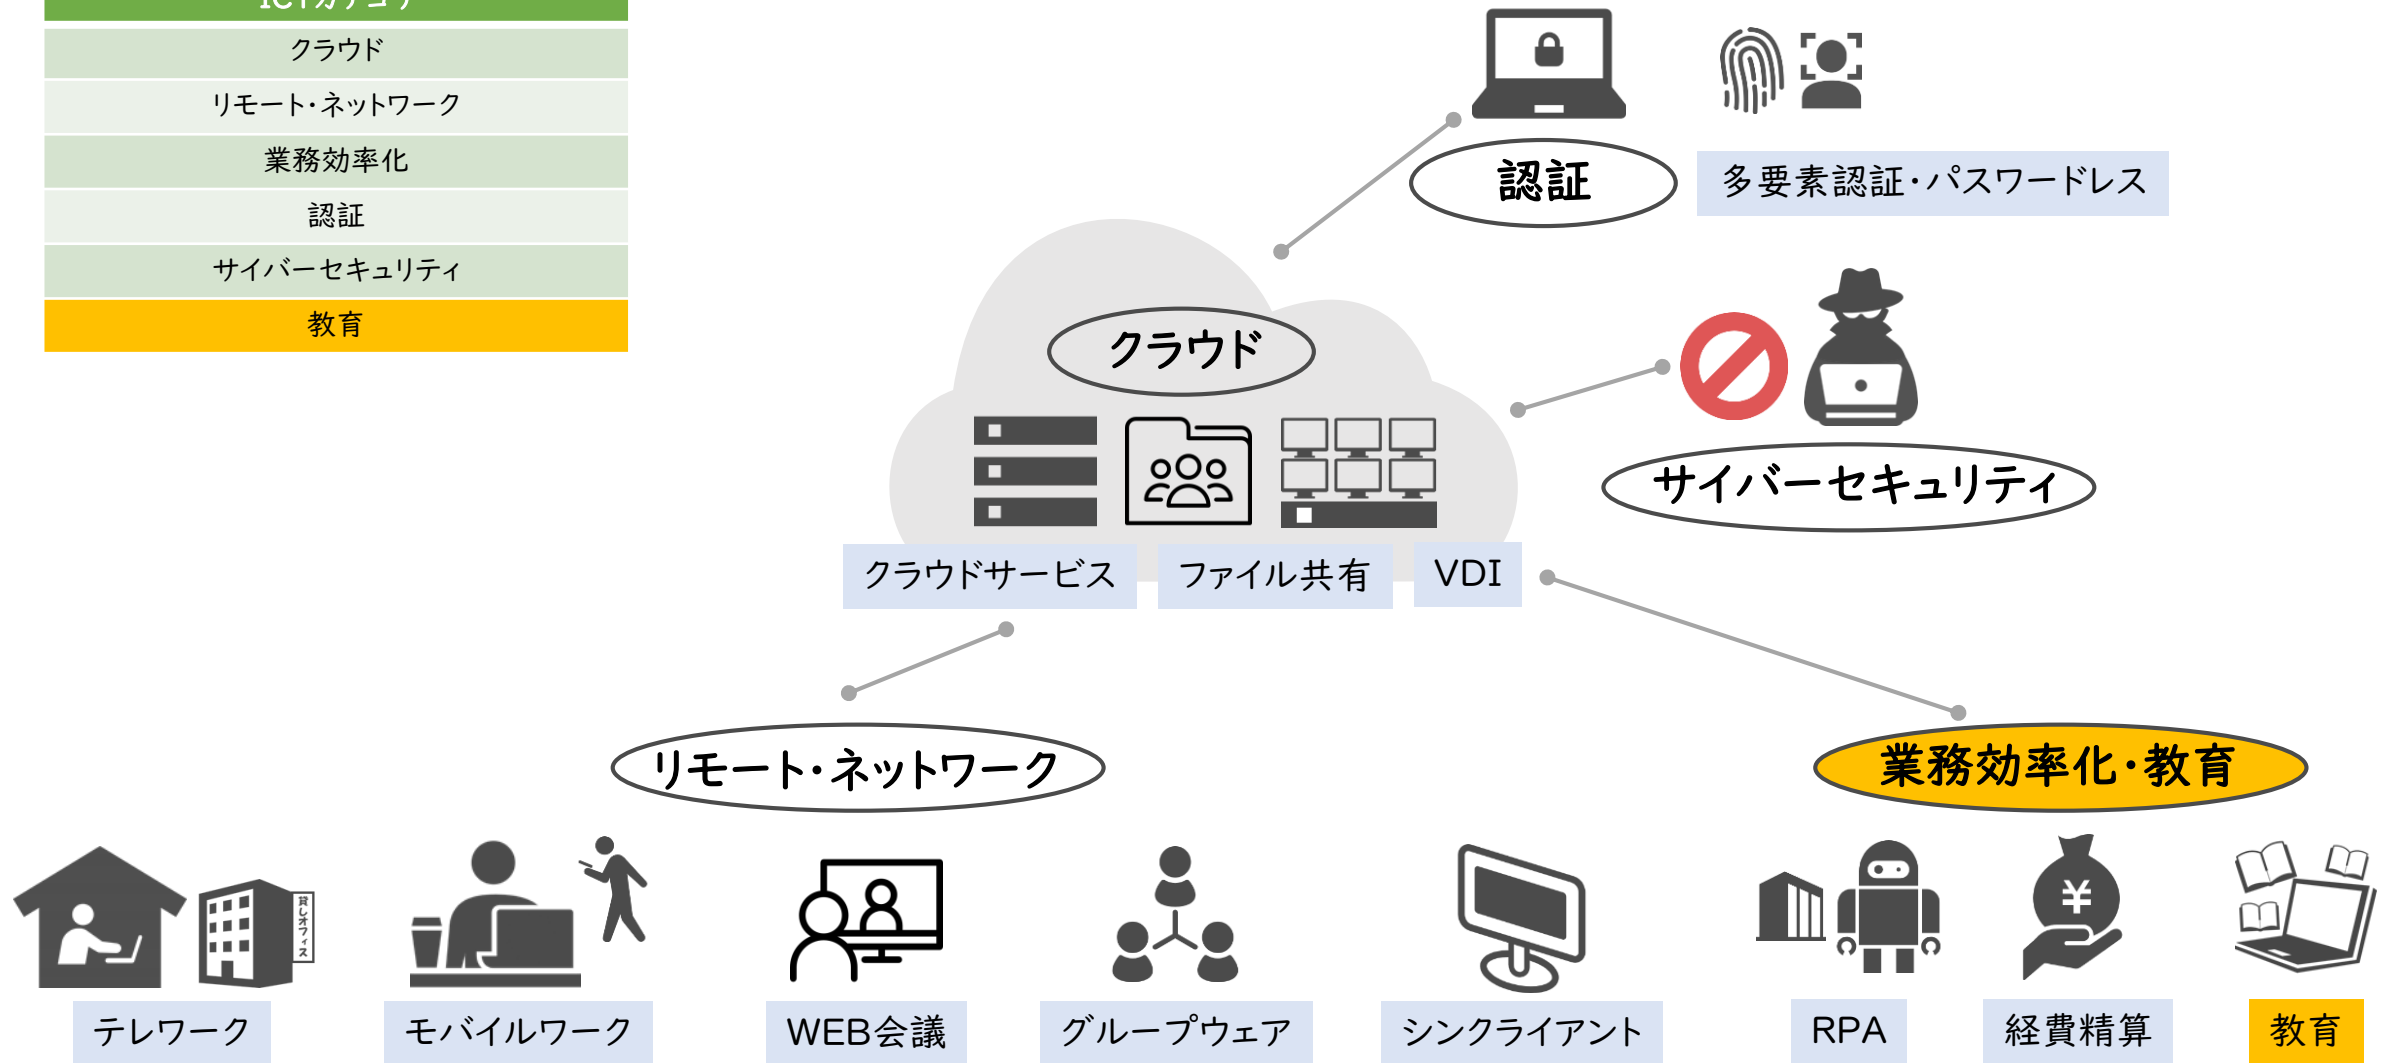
ICTカテゴリ

クラウド

リモート・ネットワーク

業務効率化

認証

サイバーセキュリティ

教育

認証

多要素認証・パスワードレス

クラウド

サイバーセキュリティ

クラウドサービス

ファイル共有

VDI

リモート・ネットワーク

業務効率化・教育

貸しオフィス

テレワーク

モバイルワーク

WEB会議

グループウェア

シンクライアント

RPA

経費精算

教育